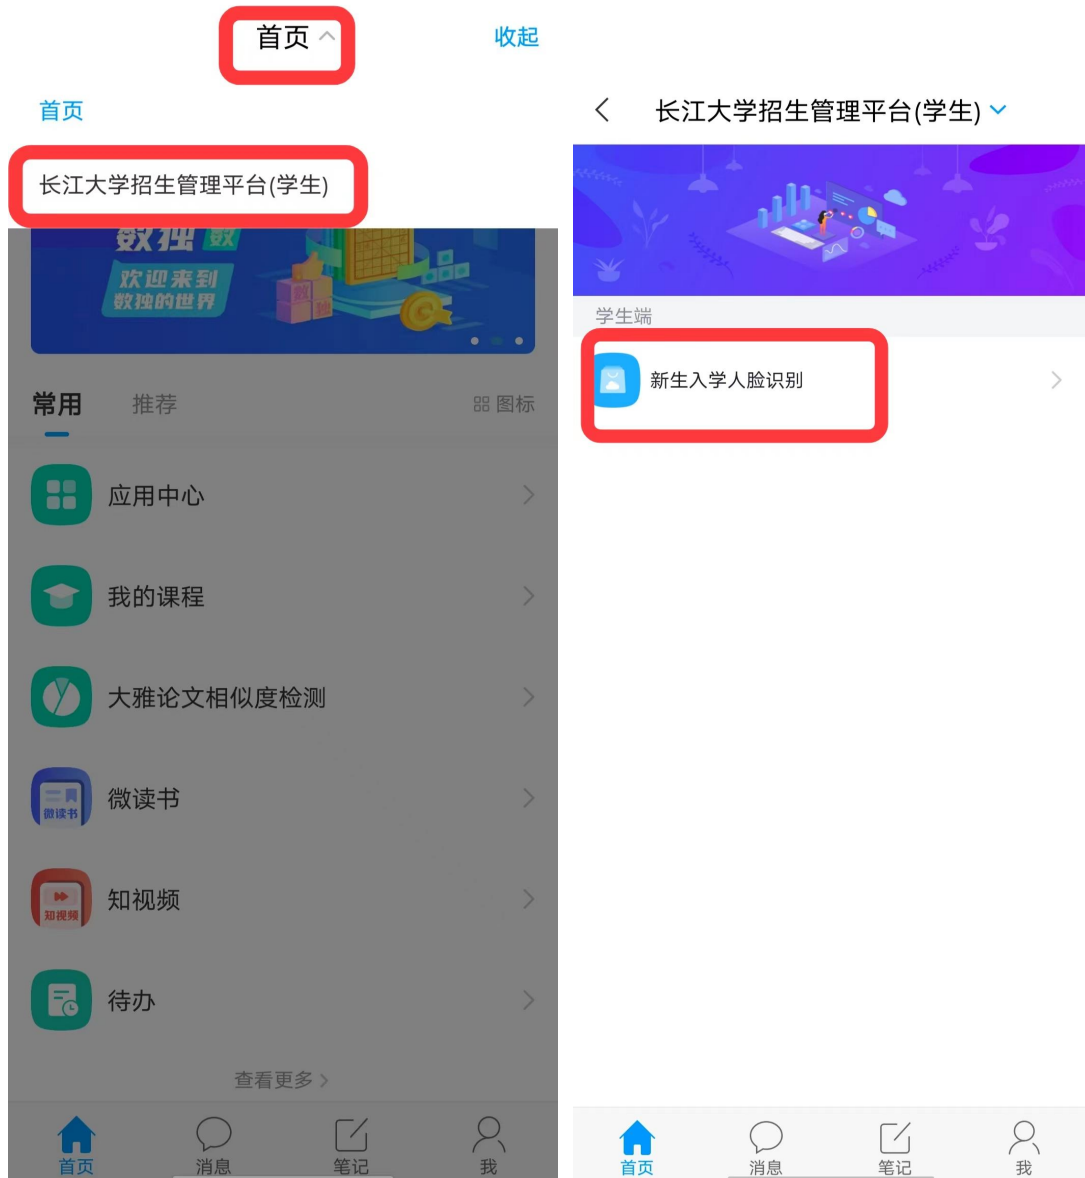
首页

收起

首页

长江大学招生管理平台(学生)

数独 数

欢迎来到数独的世界

常用 推荐 图标

应用中心

我的课程

大雅论文相似度检测

微读书

知视频

待办

查看更多

首页 消息 笔记 我

长江大学招生管理平台(学生)

学生端

新生入学人脸识别

首页 消息 笔记 我